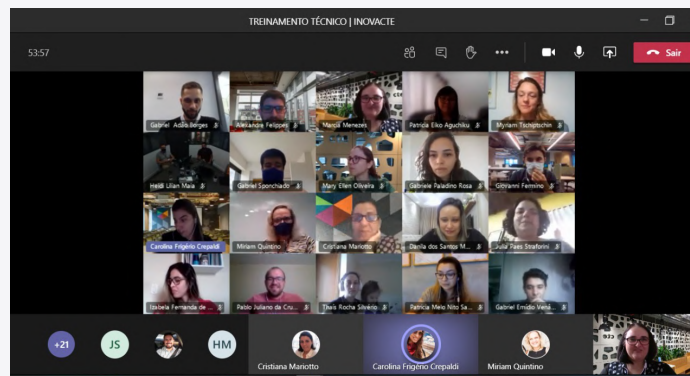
TREINAMENTO TÉCNICO | INOVACTE

53:57

Sair

Gabriel Adão Borges
Alexandre Felippes
Marilia Menezes
Patricia Eiko Aguchiku
Myriam Tschiptschin
Heidi Lilian Maia
Gabriel Sponchiado
Mary Ellen Oliveira
Gabriele Paladino Rosa
Giovanni Fermino
Carolina Frigério Crepaldi
Miriam Quintino
Cristiana Mariotto
Danila dos Santos M...
Julia Faes Straforini
Izabela Fernanda de ...
Pablo Juliano da Cru...
Thais Rocha Silvério
Patricia Melo Nito Sa...
Gabriel Emidio Venâ...

+21
JS
HM
Cristiana Mariotto
Carolina Frigério Crepaldi
Miriam Quintino